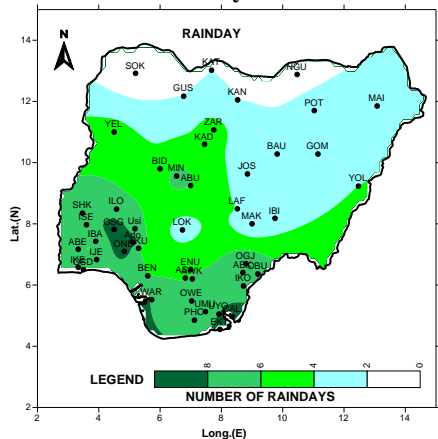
RAINDAY

N

SOK
KAT
NGU
GUS
KAN
MAI
POT
YEL
ZAR
KAD
BAU
GOM
BID
MIN
ABU
JOS
YOL
SHK
ILO
ISE
OSG
Usi
IBA
LOK
LAF
MAK
IBI
ABE
IJE
ONDAKU
IKED
BEN
ENU
AWK
OGJ
ABOBU
IKO
WAR
OWE
UMU
PHO
UYO
CAL

Lat.(N)

14
12
10
8
6
4
2

LEGEND

8
6
4
2
0

NUMBER OF RAINDAYS

2
4
6
8
10
12
14

Long.(E)